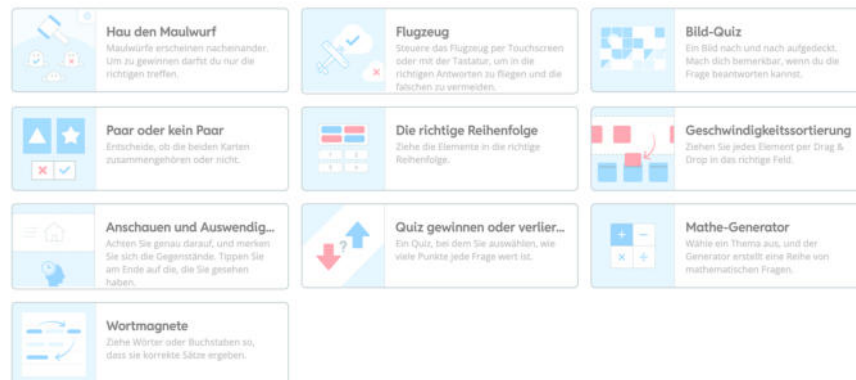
Hau den Maulwurf
Maulwürfe erscheinen nacheinander. Um zu gewinnen darfst du nur die richtigen treffen.

Flugzeug
Steuere das Flugzeug per Touchscreen oder mit der Tastatur, um in die richtigen Antworten zu fliegen und die falschen zu vermeiden.

Bild-Quiz
Ein Bild nach und nach aufgedeckt. Mach dich bemerkbar, wenn du die Frage beantworten kannst.

Paar oder kein Paar
Entscheide, ob die beiden Karten zusammengehören oder nicht.

Die richtige Reihenfolge
Ziehe die Elemente in die richtige Reihenfolge.

Geschwindigkeitssortierung
Ziehen Sie jedes Element per Drag & Drop in das richtige Feld.

Anschauen und Auswendig...
Achten Sie genau darauf, und merken Sie sich die Gegenstände. Tippen Sie am Ende auf die, die Sie gesehen haben.

Quiz gewinnen oder verlier...
Ein Quiz, bei dem Sie auswählen, wie viele Punkte jede Frage wert ist.

Mathe-Generator
Wähle ein Thema aus, und der Generator erstellt eine Reihe von mathematischen Fragen.

Wortmagnete
Ziehe Wörter oder Buchstaben so, dass sie korrekte Sätze ergeben.